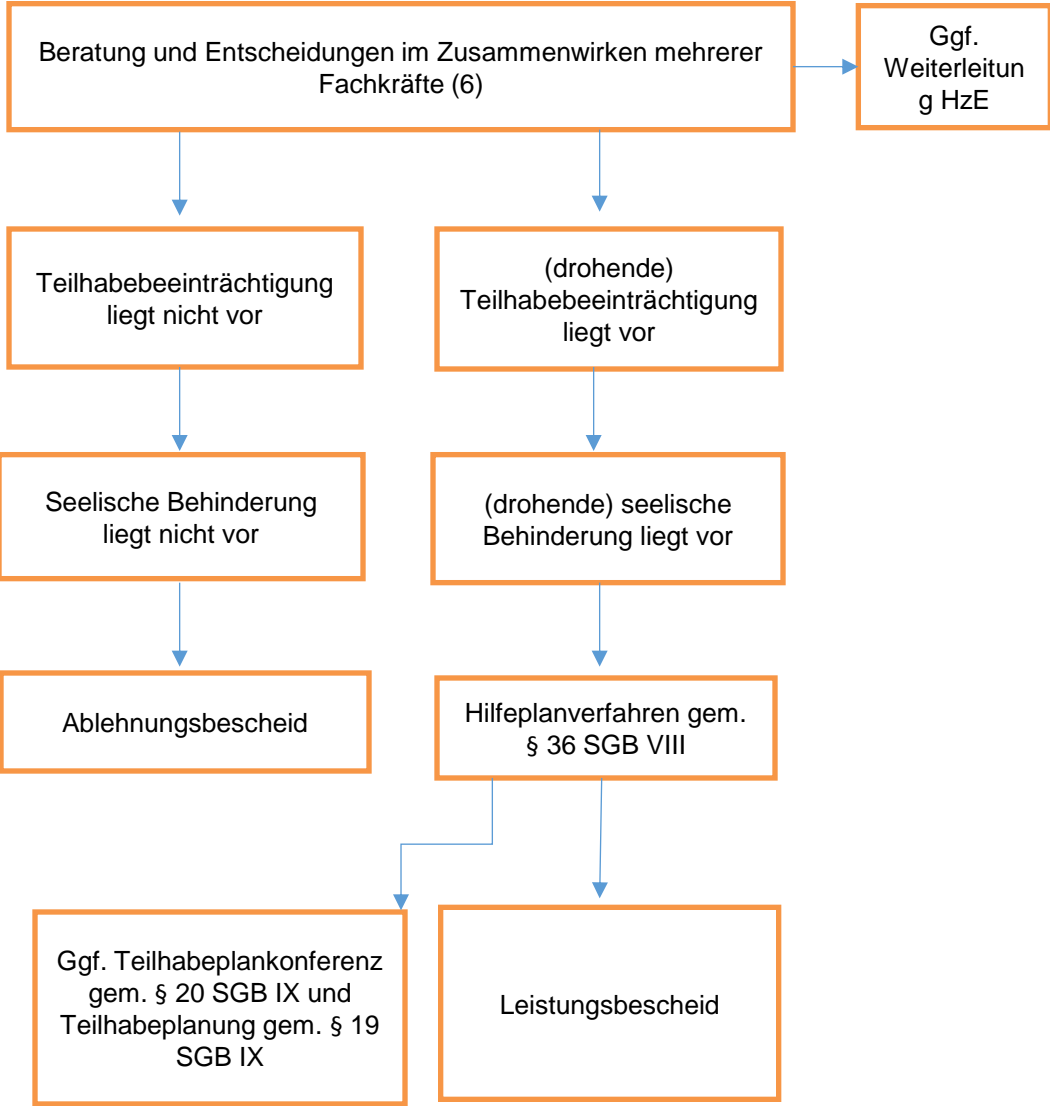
Beratung und Entscheidungen im Zusammenwirken mehrerer Fachkräfte (6)

Ggf. Weiterleitung HzE

Teilhabebeeinträchtigung liegt nicht vor

(drohende) Teilhabebeeinträchtigung liegt vor

Seelische Behinderung liegt nicht vor

(drohende) seelische Behinderung liegt vor

Ablehnungsbescheid

Hilfeplanverfahren gem. § 36 SGB VIII

Ggf. Teilhabeplankonferenz gem. § 20 SGB IX und Teilhabeplanung gem. § 19 SGB IX

Leistungsbescheid